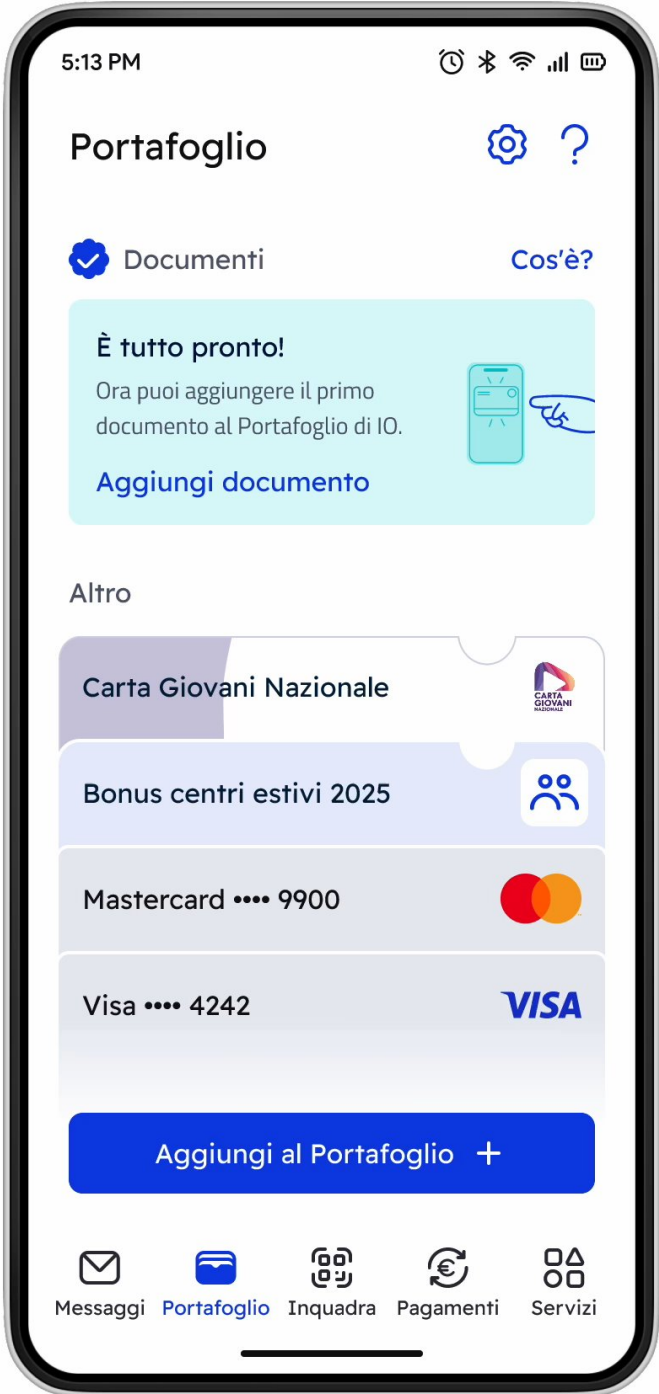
5:13 PM

Portafoglio

Documenti

Cos'è?

È tutto pronto!

Ora puoi aggiungere il primo documento al Portafoglio di IO.

Aggiungi documento

Altro

Carta Giovani Nazionale

CARTA GIOVANI NAZIONALE

Bonus centri estivi 2025

Mastercard •••• 9900

Visa •••• 4242

VISA

Aggiungi al Portafoglio +

Messaggi

Portafoglio

Inquadra

Pagamenti

Servizi